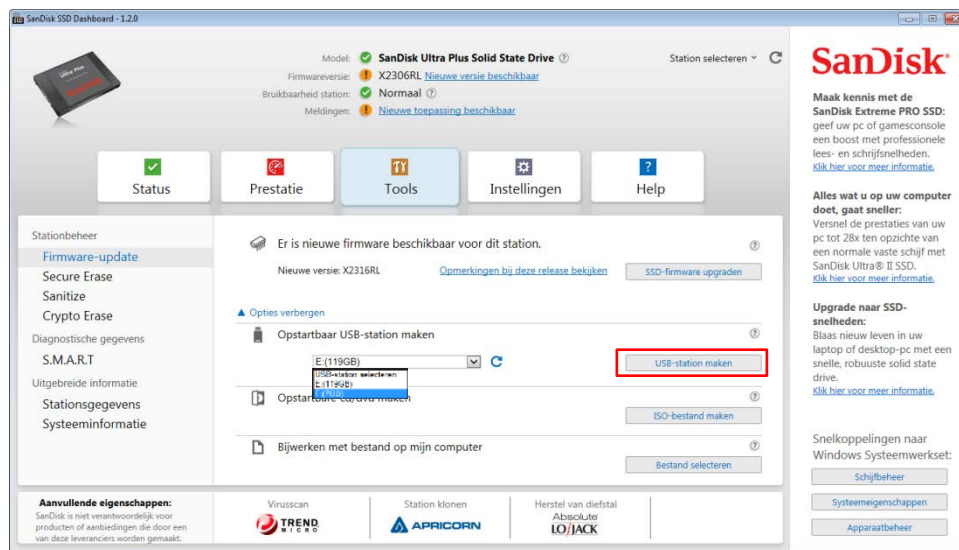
SanDisk SSD Dashboard - 1.2.0

Model: SanDisk Ultra Plus Solid State Drive ⓘ
Firmwareversie: X2306RL Nieuwe versie beschikbaar
Bruikbaarheid station: Normaal ⓘ
Meldingen: Nieuwe toepassing beschikbaar

Station selecteren

Status
Prestatie
Tools
Instellingen
Help

Stationbeheer
Firmware-update
Secure Erase
Sanitize
Crypto Erase
Diagnostische gegevens
S.M.A.R.T
Uitgebreide informatie
Stationsgegevens
Systeeminformatie

Er is nieuwe firmware beschikbaar voor dit station.
Nieuwe versie: X2316RL
Opmerkingen bij deze release bekijken
SSD-firmware upgraden

▲ Opties verbergen
Opstartbaar USB-station maken
E:(119GB)
USB-station selecteren
E:(119GB)
F:(7GB)
USB-station maken
Opstartbare cd/dvd maken
ISO-bestand maken
Bijwerken met bestand op mijn computer
Bestand selecteren

Aanvullende eigenschappen:
SanDisk is niet verantwoordelijk voor producten of aanbiedingen die door een van deze leveranciers worden gemaakt.

Virusscan
TREND MICRO
Station klonen
APRICORN
Herstel van diefstal
Absolute LO/JACK

SanDisk

Maak kennis met de SanDisk Extreme PRO SSD: geef uw pc of gamesconsole een boost met professionele lees- en schrijfsnelheden.
Klik hier voor meer informatie.

Alles wat u op uw computer doet, gaat sneller:
Versnel de prestaties van uw pc tot 28x ten opzichte van een normale vaste schijf met SanDisk Ultra® II SSD.
Klik hier voor meer informatie.

Upgrade naar SSD-snelheden:
Blaas nieuw leven in uw laptop of desktop-pc met een snelle, robuuste solid state drive.
Klik hier voor meer informatie.

Snelkoppelingen naar Windows Systeemwerkset:
Schijfbeheer
Systeemeigenschappen
Apparaatbeheer